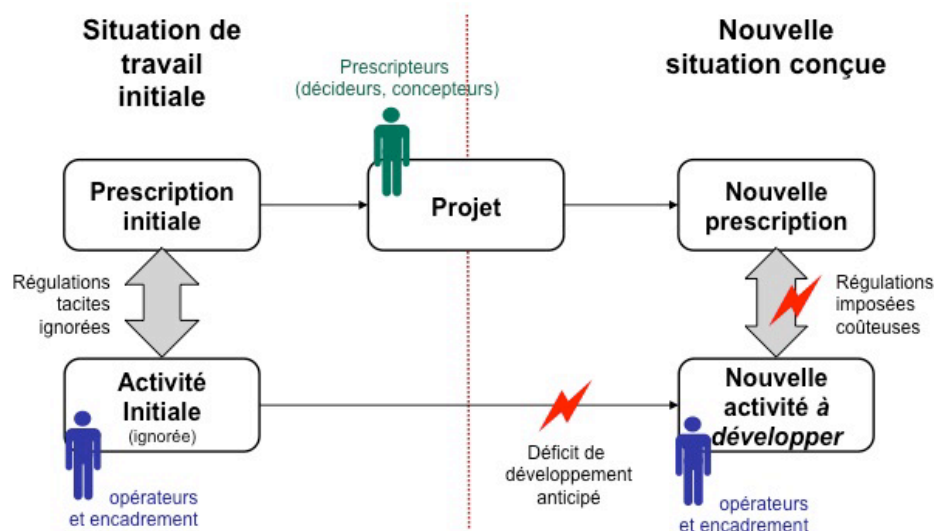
Situation de travail initiale

Prescripteurs (décideurs, concepteurs)

Nouvelle situation conçue

Prescription initiale

Projet

Nouvelle prescription

Régulations tacites ignorées

Régulations imposées coûteuses

Activité Initiale (ignorée)

Nouvelle activité *à développer*

Déficit de développement anticipé

opérateurs et encadrement

opérateurs et encadrement